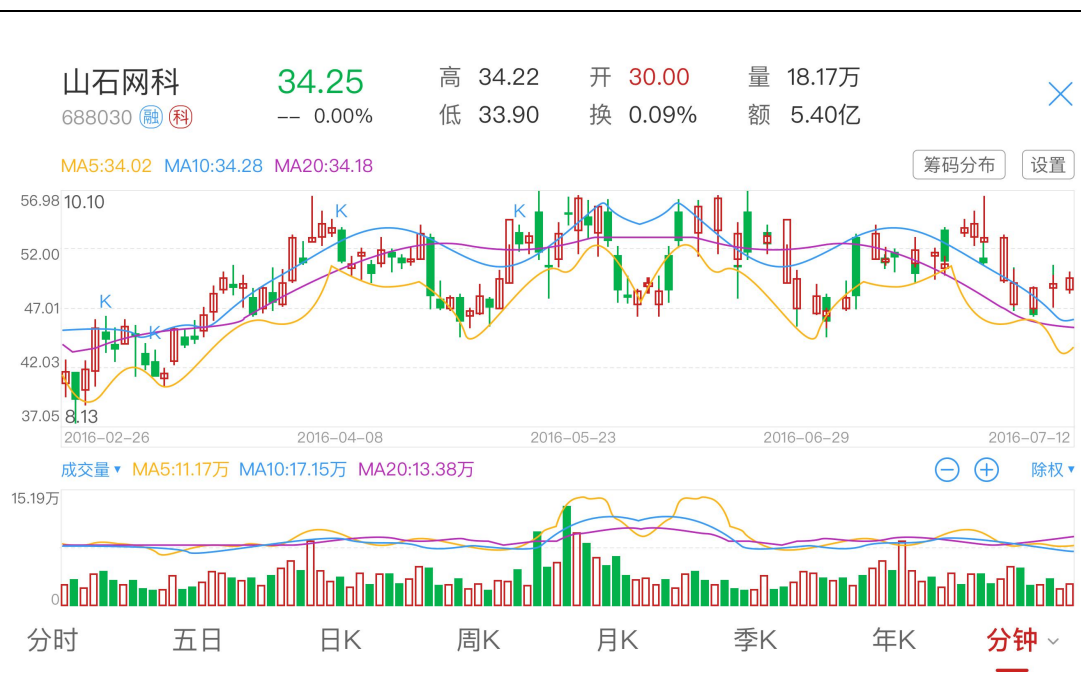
山石网科
688030 融 科
34.25
-- 0.00%
高 34.22
低 33.90
开 30.00
换 0.09%
量 18.17万
额 5.40亿

MA5:34.02 MA10:34.28 MA20:34.18
筹码分布 设置

56.98 10.10
52.00
47.01
42.03
37.05 8.13
K K K K
2016-02-26 2016-04-08 2016-05-23 2016-06-29 2016-07-12

成交量 ▾ MA5:11.17万 MA10:17.15万 MA20:13.38万
除权 ▾
15.19万
0

分时 五日 日K 周K 月K 季K 年K 分钟